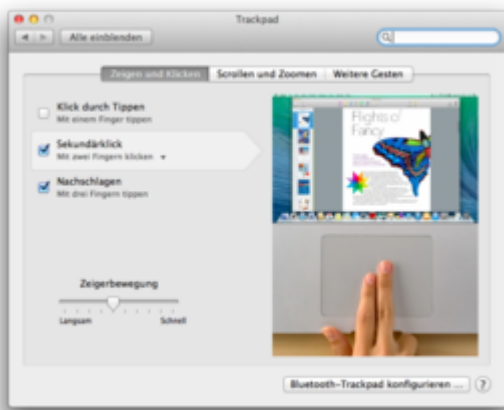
Trackpad

Alle einblenden

Zeigen und Klicken | Scrollen und Zoomen | Weitere Gesten

Klick durch Tippen
Mit einem Finger tippen

Sekundärklick
Mit zwei Fingern klicken

Nachschlagen
Mit drei Fingern tippen

Flights of Fancy

Zeigerbewegung
Langsam Schnell

Bluetooth-Trackpad konfigurieren ...

?